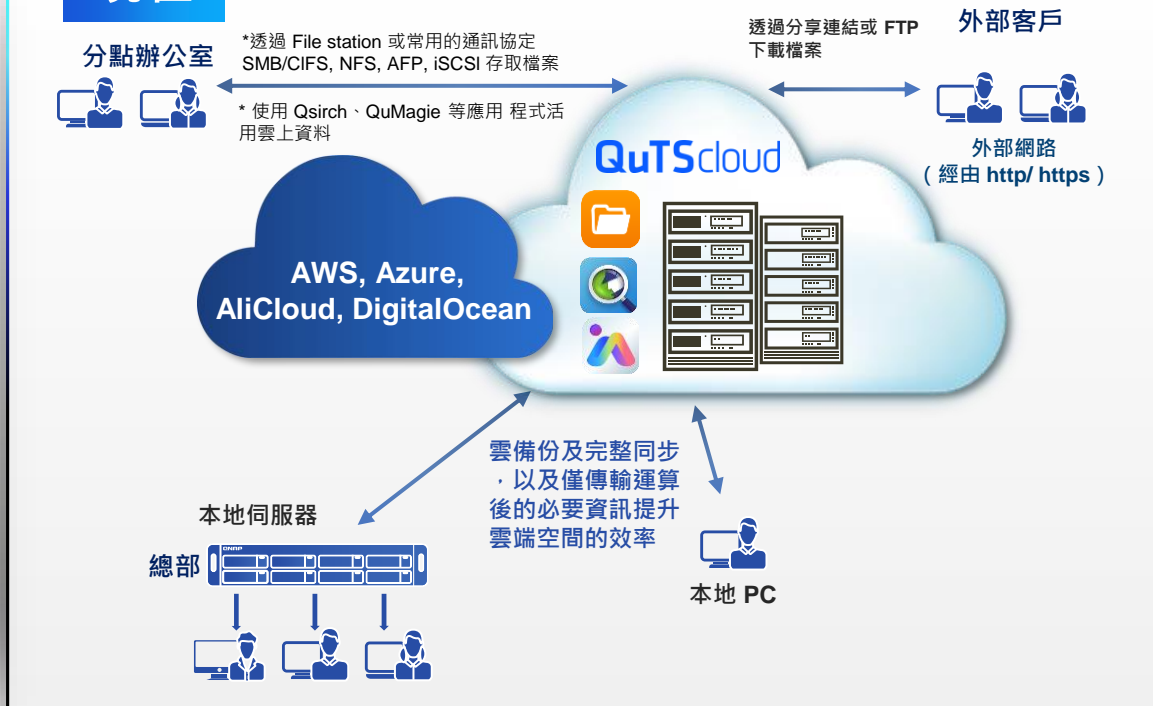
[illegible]

分點辦公室

*透過 File station 或常用的通訊協定 SMB/CIFS, NFS, AFP, iSCSI 存取檔案

* 使用 Qsirch、QuMagie 等應用 程式活用雲上資料

透過分享連結或 FTP 下載檔案

外部客戶

外部網路
（經由 http/ https）

QuTScloud

AWS, Azure, AliCloud, DigitalOcean

雲備份及完整同步，以及僅傳輸運算後的必要資訊提升雲端空間的效率

本地伺服器

總部

本地 PC